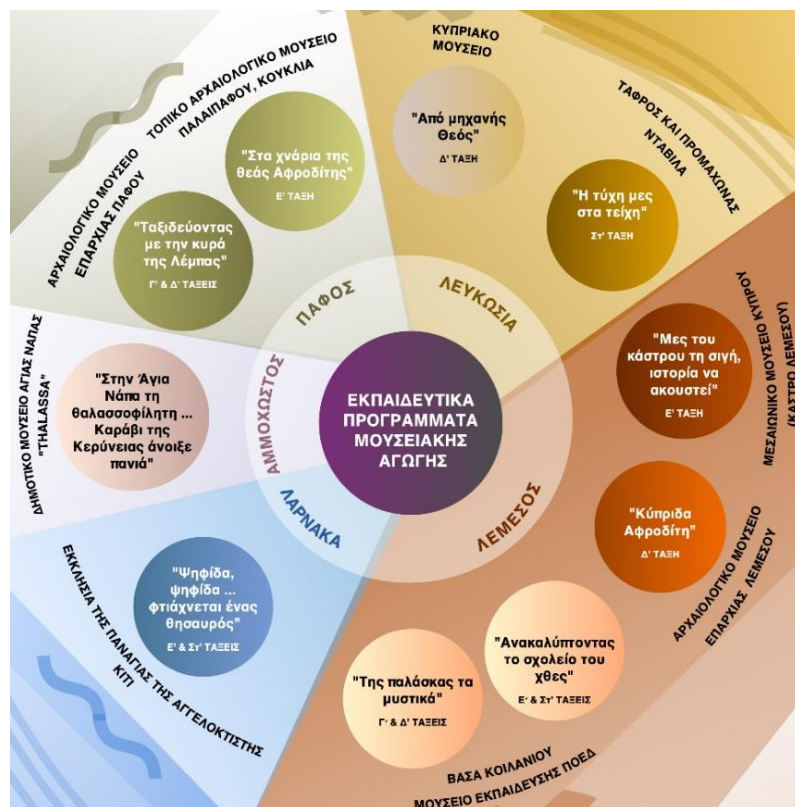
ΕΚΠΑΙΔΕΥΤΙΚΑ ΠΡΟΓΡΑΜΜΑΤΑ ΜΟΥΣΕΙΑΚΗΣ ΑΓΩΓΗΣ

ΠΑΦΟΣ

ΤΟΠΙΚΟ ΑΡΧΑΙΟΛΟΓΙΚΟ ΜΟΥΣΕΙΟ ΠΑΛΑΙΠΑΦΟΥ, ΚΟΥΚΛΙΑ

"Στα χνάρια της θεάς Αφροδίτης"
Ε' ΤΑΞΗ

ΑΡΧΑΙΟΛΟΓΙΚΟ ΜΟΥΣΕΙΟ ΕΠΑΡΧΙΑΣ ΠΑΦΟΥ

"Ταξιδεύοντας με την κυρά της Λέμπας"
Γ' & Δ' ΤΑΞΕΙΣ

ΛΕΥΚΩΣΙΑ

ΚΥΠΡΙΑΚΟ ΜΟΥΣΕΙΟ

"Από μηχανής Θεός"
Δ' ΤΑΞΗ

ΤΑΦΡΟΣ ΚΑΙ ΠΡΟΜΑΧΩΝΑΣ ΝΤΑΒΙΛΑ

"Η τύχη μες στα τείχη"
Στ' ΤΑΞΗ

ΛΕΜΕΣΟΣ

ΜΕΣΑΙΩΝΙΚΟ ΜΟΥΣΕΙΟ ΚΥΠΡΟΥ (ΚΑΣΤΡΟ ΛΕΜΕΣΟΥ)

"Μες του κάστρου τη σιγή, ιστορία να ακουστεί"
Ε' ΤΑΞΗ

ΑΡΧΑΙΟΛΟΓΙΚΟ ΜΟΥΣΕΙΟ ΕΠΑΡΧΙΑΣ ΛΕΜΕΣΟΥ

"Κύπριδα Αφροδίτη"
Δ' ΤΑΞΗ

ΒΑΣΑ ΚΟΙΛΑΝΙΟΥ ΜΟΥΣΕΙΟ ΕΚΠΑΙΔΕΥΣΗΣ ΠΟΕΔ

"Ανακαλύπτοντας το σχολείο του χθες"
Ε' & Στ' ΤΑΞΕΙΣ

"Της παλάσκας τα μυστικά"
Γ' & Δ' ΤΑΞΕΙΣ

ΛΑΡΝΑΚΑ

ΕΚΚΛΗΣΙΑ ΤΗΣ ΠΑΝΑΓΙΑΣ ΤΗΣ ΑΓΓΕΛΟΚΤΙΣΤΗΣ ΚΙΤΙ

"Ψηφίδα, ψηφίδα ... φτιάχνεται ένας θησαυρός"
Ε' & Στ' ΤΑΞΕΙΣ

ΑΜΜΟΧΩΣΤΟΣ

ΔΗΜΟΤΙΚΟ ΜΟΥΣΕΙΟ ΑΓΙΑΣ ΝΑΠΑΣ "THALASSA"

"Στην Άγια Νάπα τη θαλασσοφίλητη ... Καράβι της Κερύνειας άνοιξε πανιά"